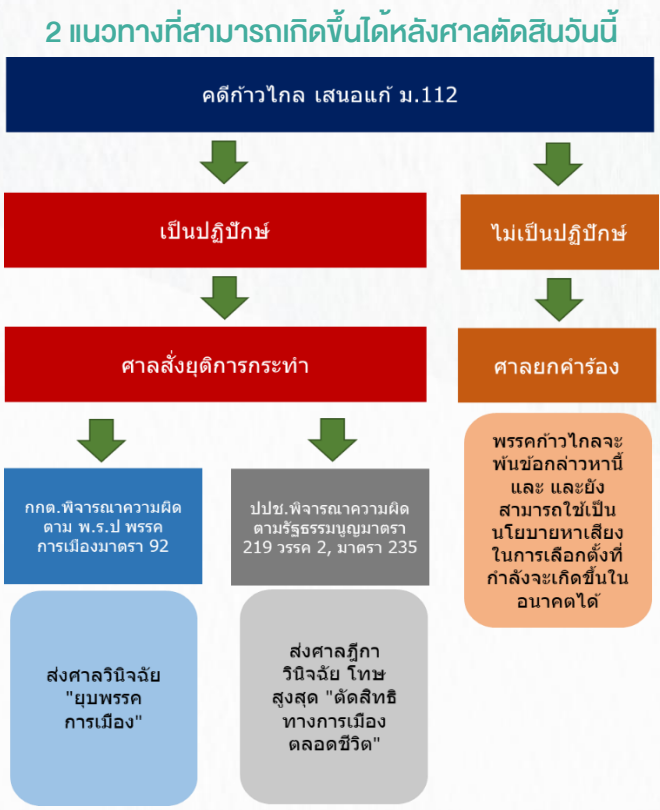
2 แนวทางที่สามารถเกิดขึ้นได้หลังศาลตัดสินวันนี้

คดีก้าวไกล เสนอแก้ ม.112

เป็นปฏิปักษ์

ไม่เป็นปฏิปักษ์

ศาลสั่งยุติการกระทำ

ศาลยกคำร้อง

กกต.พิจารณาความผิด ตาม พ.ร.ป พรรคการเมืองมาตรา 92

ปปช.พิจารณาความผิด ตามรัฐธรรมนูญมาตรา 219 วรรค 2, มาตรา 235

พรรคก้าวไกลจะพ้นข้อกล่าวหานี้ และ และยังสามารถใช้เป็นนโยบายหาเสียงในการเลือกตั้งที่กำลังจะเกิดขึ้นในอนาคตได้

ส่งศาลวินิจฉัย "ยุบพรรคการเมือง"

ส่งศาลฎีกาวินิจฉัย โทษสูงสุด "ตัดสิทธิทางการเมืองตลอดชีวิต"